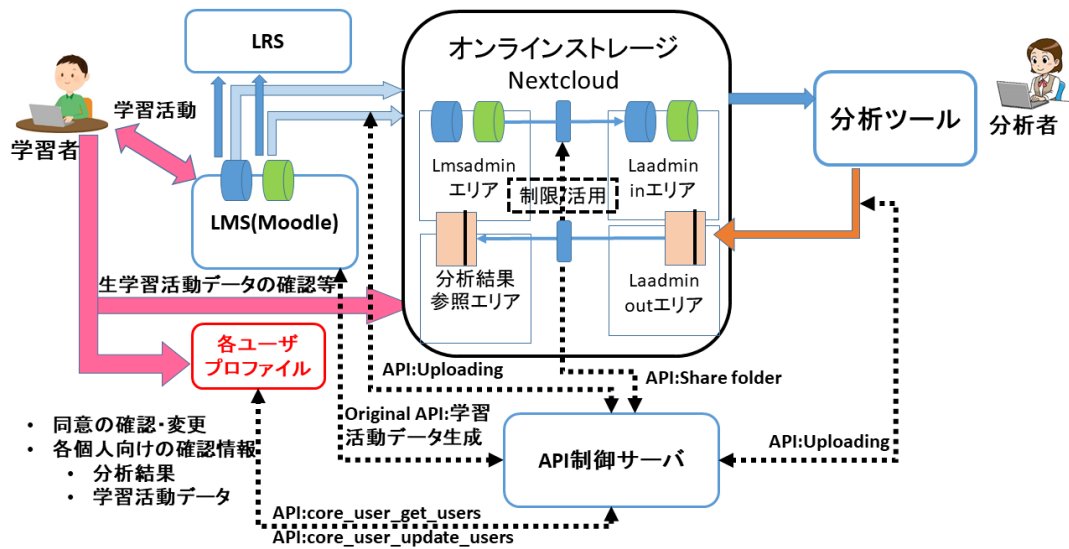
LRS

オンラインストレージ
Nextcloud

学習者

学習活動

LMS(Moodle)

Lmsadmin
エリア

制限 活用

Laadmin
inエリア

分析ツール

分析者

分析結果
参照エリア

Laadmin
outエリア

生学習活動データの確認等

各ユーザ
プロファイル

API:Uploading

API:Share folder

Original API:学習
活動データ生成

API制御サーバ

API:Uploading

• 同意の確認･変更
• 各個人向けの確認情報
  • 分析結果
  • 学習活動データ

API:core_user_get_users
API:core_user_update_users